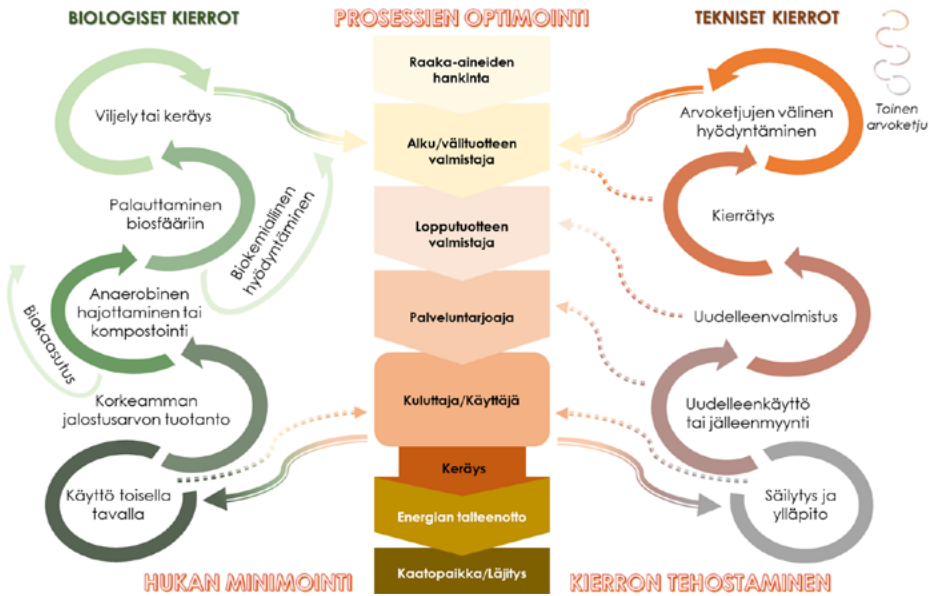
BIOLOGISET KIERROT

PROSESSIEN OPTIMOINTI

TEKNISET KIERROT

Toinen arvoketju

Raaka-aineiden hankinta

Alku/välituotteen valmistaja

Lopputuotteen valmistaja

Palveluntarjoaja

Kuluttaja/Käyttäjä

Keräys

Energian talteenotto

Kaatopaikka/Läjitys

Viljely tai keräys

Palauttaminen biosfääriin

Biokemiallinen hyödyntäminen

Anaerobinen hajottaminen tai kompostointi

Biokaasutus

Korkeamman jalostusarvon tuotanto

Käyttö toisella tavalla

Arvoketjujen välinen hyödyntäminen

Kierrätys

Uudelleenvalmistus

Uudelleenkäyttö tai jälleenmyynti

Säilytys ja ylläpito

HUKAN MINIMOINTI

KIERRON TEHOSTAMINEN